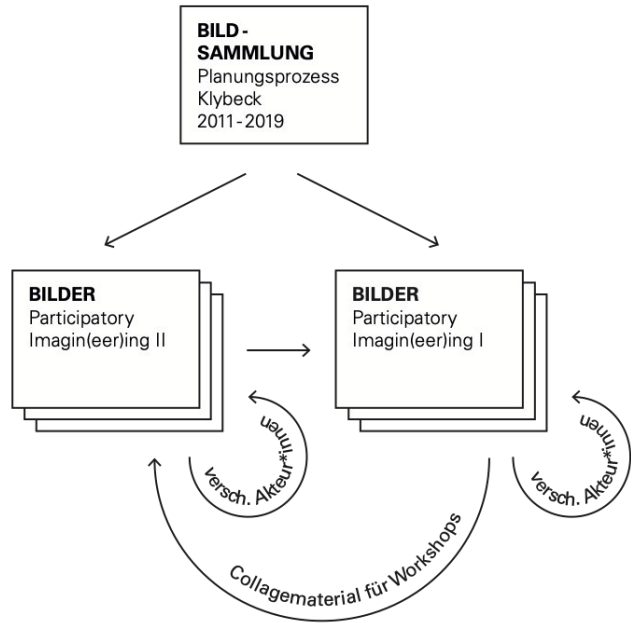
BILD-
SAMMLUNG
Planungsprozess
Klybeck
2011-2019

BILDER
Participatory
Imagin(eer)ing II

BILDER
Participatory
Imagin(eer)ing I

versch. Akteur*innen

versch. Akteur*innen

Collagematerial für Workshops